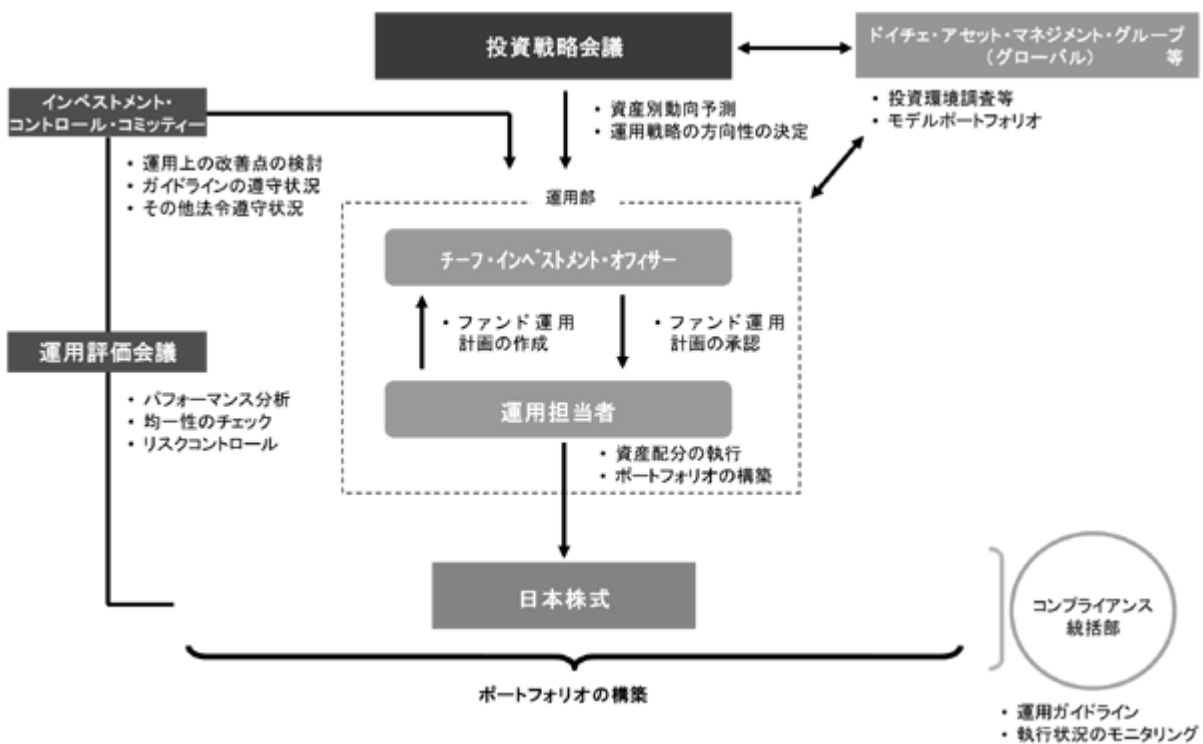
投資戦略会議

ドイチェ・アセット・マネジメント・グループ（グローバル）　等

・投資環境調査等
・モデルポートフォリオ

インベストメント・コントロール・コミッティー

・資産別動向予測
・運用戦略の方向性の決定

・運用上の改善点の検討
・ガイドラインの遵守状況
・その他法令遵守状況

運用部

チーフ・インベストメント・オフィサー

・ファンド運用計画の作成

・ファンド運用計画の承認

運用評価会議

・パフォーマンス分析
・均一性のチェック
・リスクコントロール

運用担当者

・資産配分の執行
・ポートフォリオの構築

日本株式

コンプライアンス統括部

ポートフォリオの構築

・運用ガイドライン
・執行状況のモニタリング